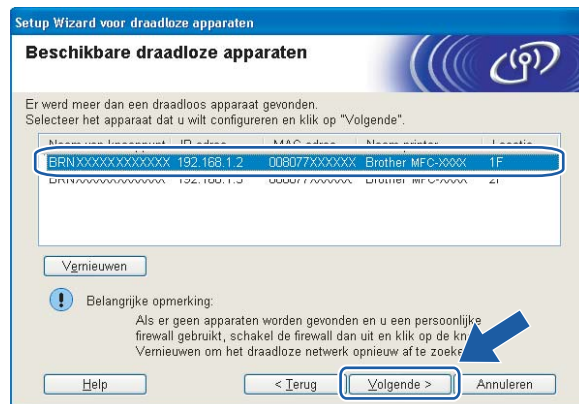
Setup Wizard voor draadloze apparaten

Beschikbare draadloze apparaten

Er werd meer dan een draadloos apparaat gevonden.
Selecteer het apparaat dat u wilt configureren en klik op "Volgende".

| Naam van knooppunt | IP-adres | MAC-adres | Naam printer | Locatie |
|---|---|---|---|---|
| BRNXXXXXXXXXXXX | 192.168.1.2 | 008077XXXXXX | Brother MFC-XXXX | 1F |
| BRNXXXXXXXXXXXX | 192.168.1.3 | 008077XXXXXX | Brother MFC-XXXX | 2F |

Vernieuwen

Belangrijke opmerking:
Als er geen apparaten worden gevonden en u een persoonlijke firewall gebruikt, schakel de firewall dan uit en klik op de kn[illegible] Vernieuwen om het draadloze netwerk opnieuw af te zoek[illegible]

Help
< Terug
Volgende >
Annuleren